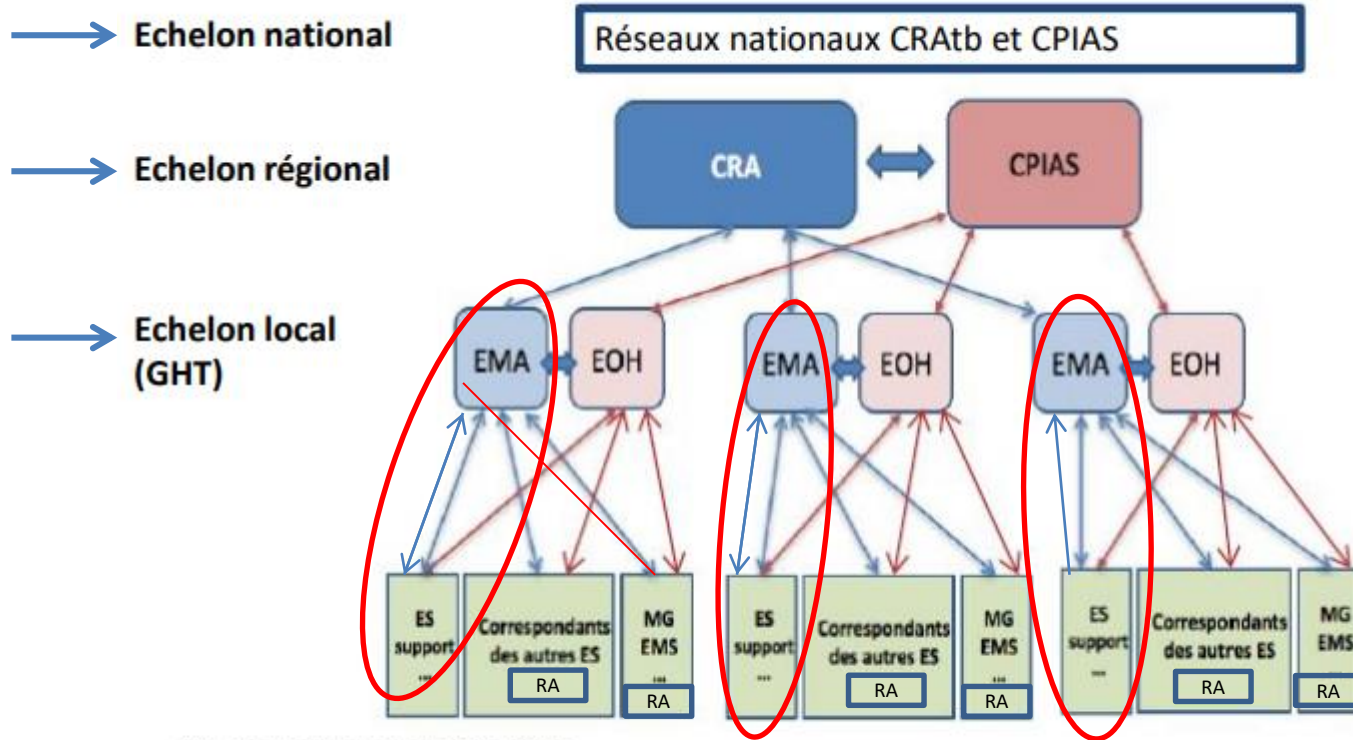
Echelon national

Réseaux nationaux CRAtb et CPIAS

Echelon régional

CRA

CPIAS

Echelon local (GHT)

EMA

EOH

EMA

EOH

EMA

EOH

ES support ...

Correspondants des autres ES

RA

MG EMS ...

RA

ES support ...

Correspondants des autres ES

RA

MG EMS ...

RA

ES support ...

Correspondants des autres ES

RA

MG EMS

RA